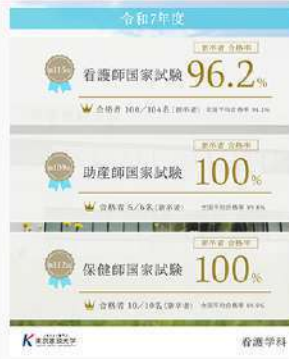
令和7年度

新卒者 合格率

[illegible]

看護師国家試験 96.2%

合格者 100／104名（新卒者） 全国平均合格率 94.1%

新卒者 合格率

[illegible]

助産師国家試験 100%

合格者 5／5名（新卒者） 全国平均合格率 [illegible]

新卒者 合格率

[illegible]

保健師国家試験 100%

合格者 10／10名（新卒者） 全国平均合格率 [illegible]

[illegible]

看護学科